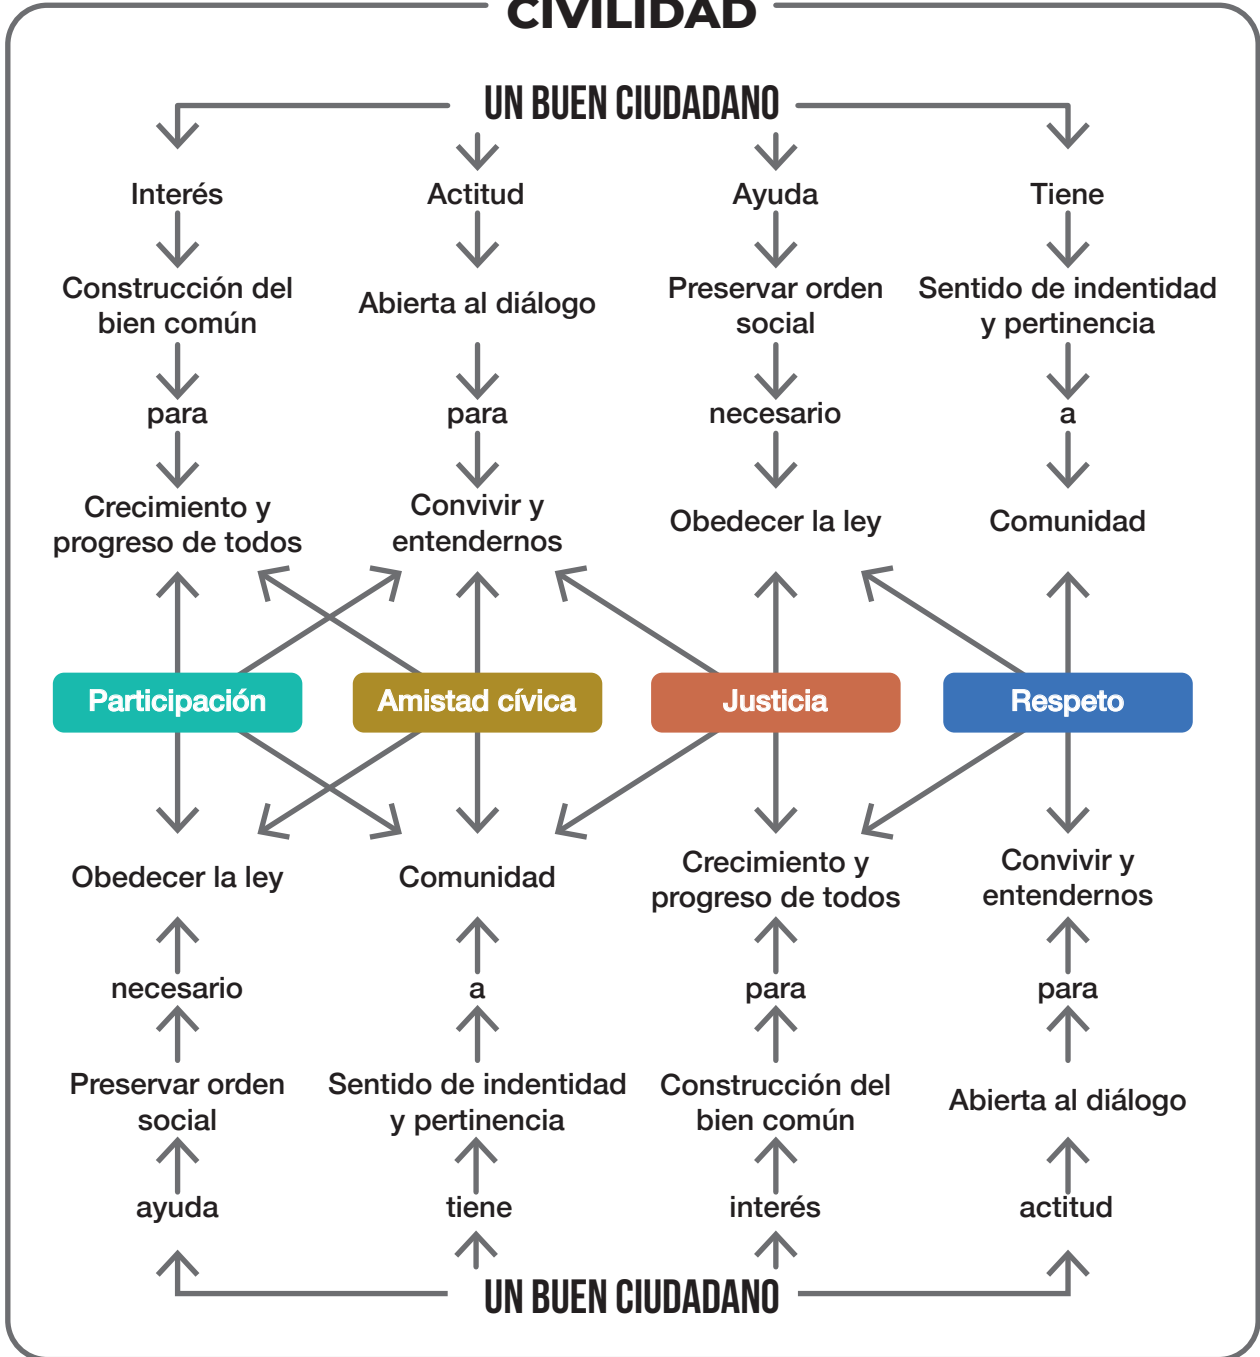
CIVILIDAD

UN BUEN CIUDADANO

Interés

Construcción del bien común

para

Crecimiento y progreso de todos

Actitud

Abierta al diálogo

para

Convivir y entendernos

Ayuda

Preservar orden social

necesario

Obedecer la ley

Tiene

Sentido de indentidad y pertinencia

a

Comunidad

Participación

Amistad cívica

Justicia

Respeto

Obedecer la ley

necesario

Preservar orden social

ayuda

Comunidad

a

Sentido de indentidad y pertinencia

tiene

Crecimiento y progreso de todos

para

Construcción del bien común

interés

Convivir y entendernos

para

Abierta al diálogo

actitud

UN BUEN CIUDADANO